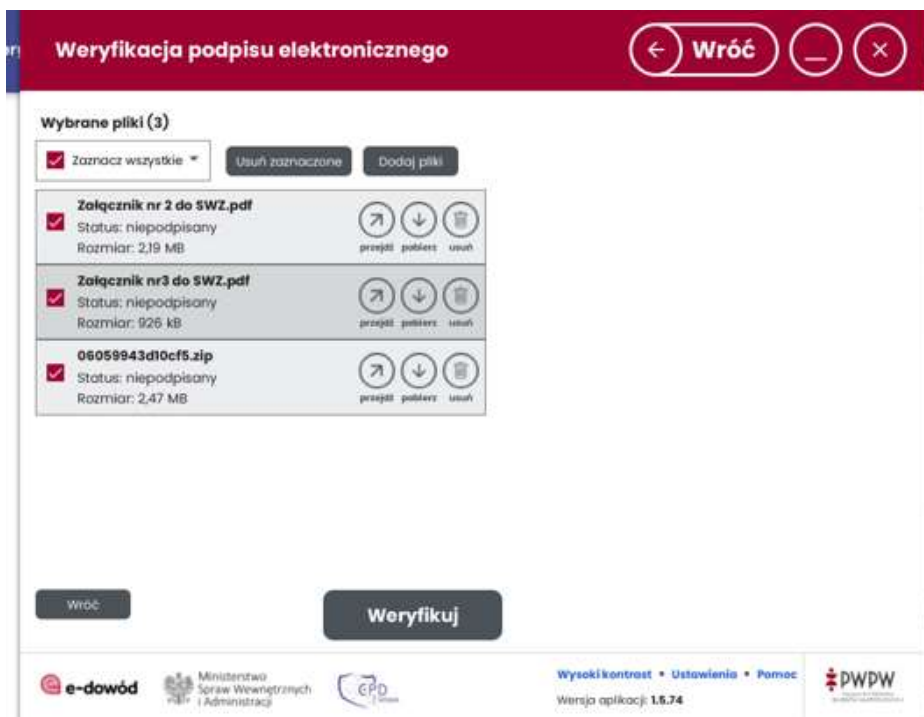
Weryfikacja podpisu elektronicznego

Wróć

Wybrane pliki (3)

Zaznacz wszystkie

Usuń zaznaczone

Dodaj pliki

Załącznik nr 2 do SWZ.pdf
Status: niepodpisany
Rozmiar: 2,19 MB

przejdź pobierz usuń

Załącznik nr3 do SWZ.pdf
Status: niepodpisany
Rozmiar: 926 kB

przejdź pobierz usuń

06059943d10cf5.zip
Status: niepodpisany
Rozmiar: 2,47 MB

przejdź pobierz usuń

Wróć

Weryfikuj

e-dowód

Ministerstwo Spraw Wewnętrznych i Administracji

CPD

Wysoki kontrast • Ustawienia • Pomoc

Wersja aplikacji: 1.5.74

PWPW